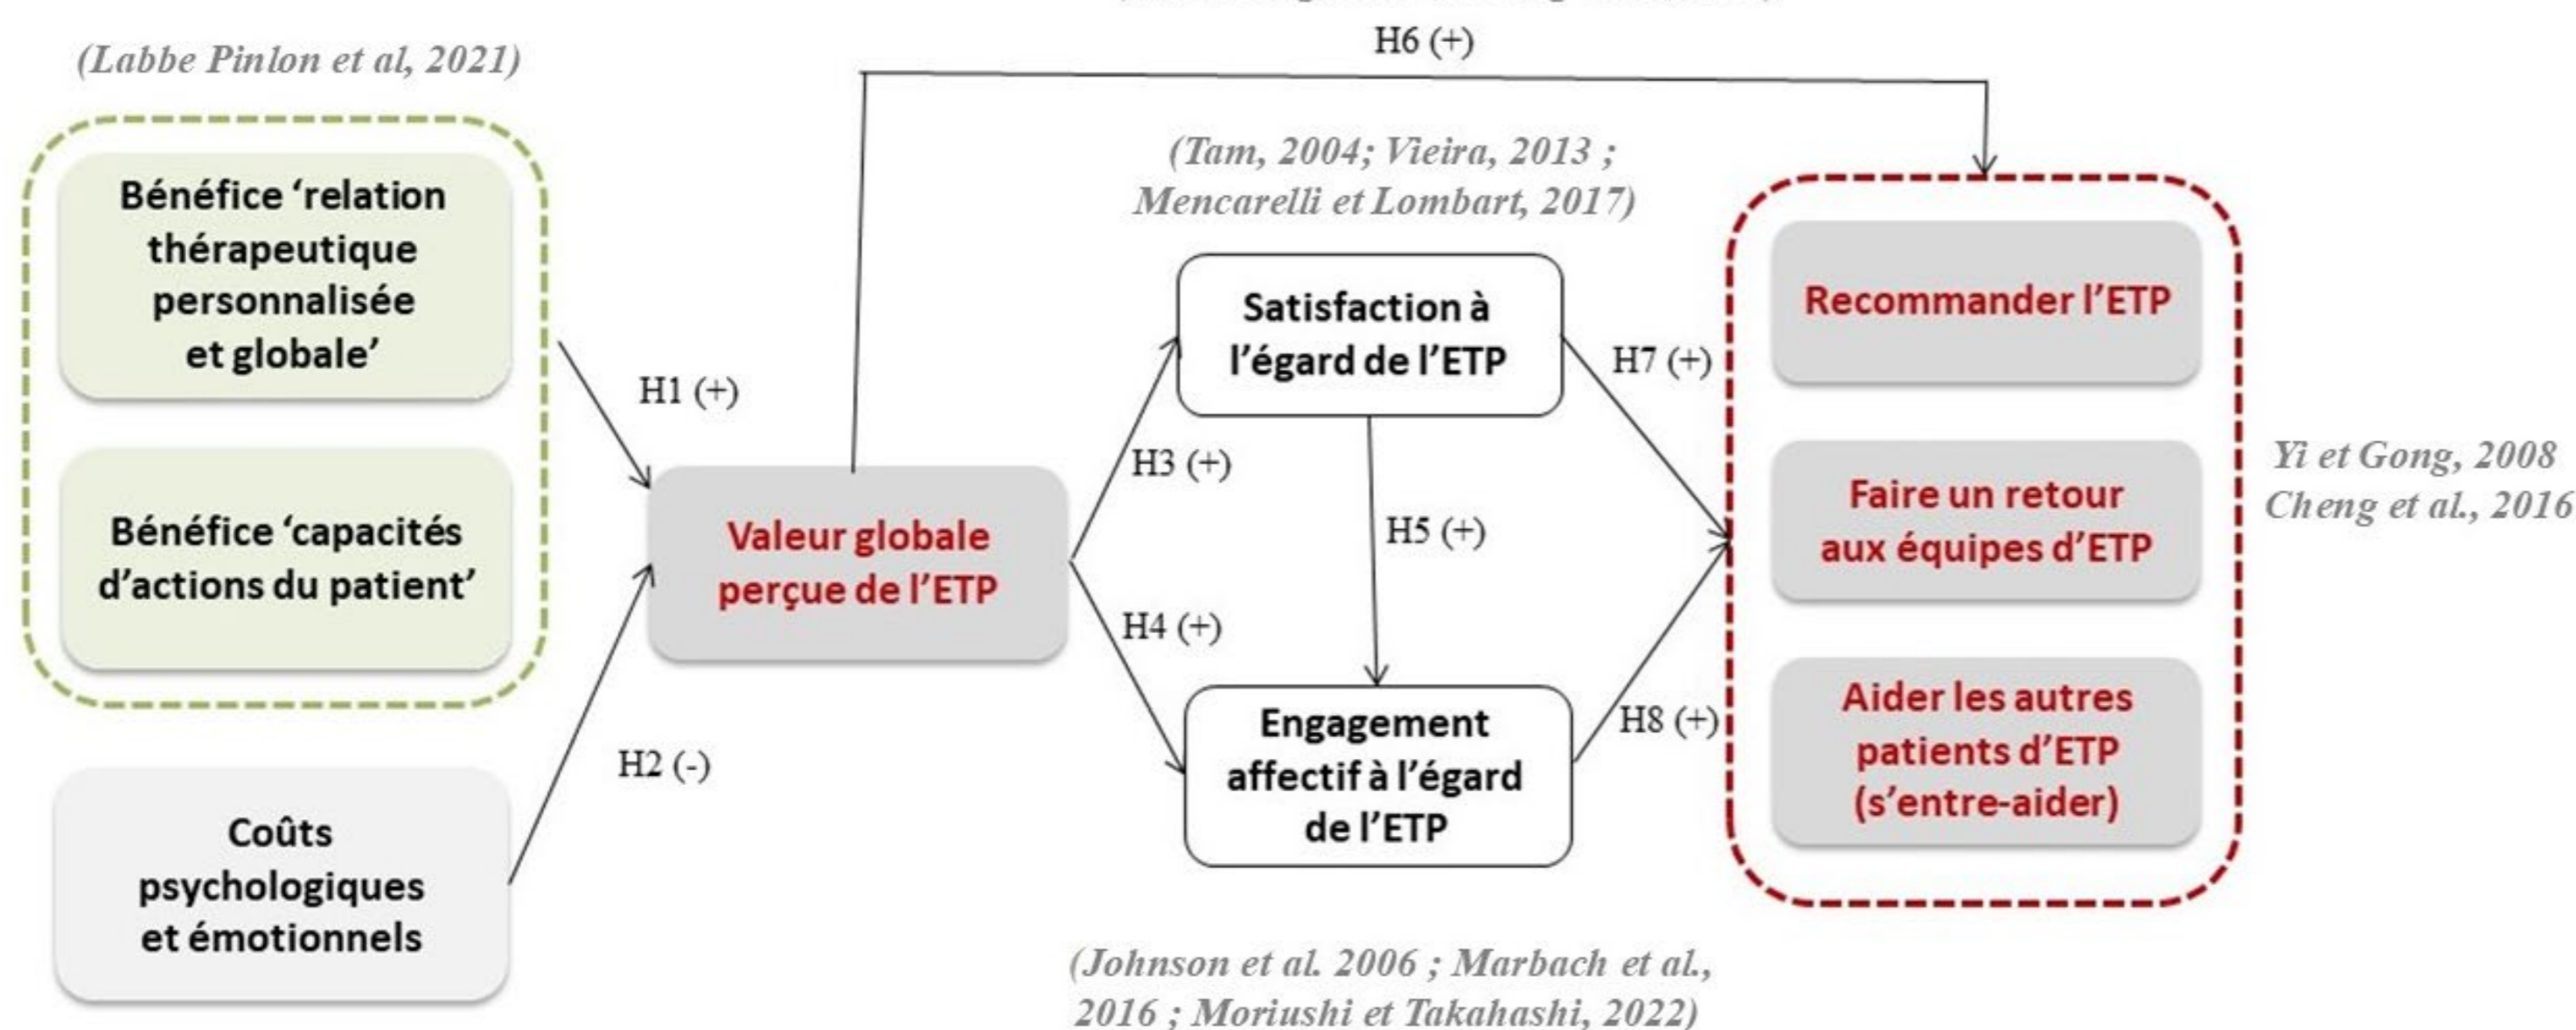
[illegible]

H6 (+)

(Labbe Pinlon et al, 2021)

Bénéfice 'relation thérapeutique personnalisée et globale'

Bénéfice 'capacités d'actions du patient'

Coûts psychologiques et émotionnels

H1 (+)

H2 (-)

Valeur globale perçue de l'ETP

(Tam, 2004; Vieira, 2013 ; Mencarelli et Lombart, 2017)

H3 (+)

H4 (+)

Satisfaction à l'égard de l'ETP

H5 (+)

Engagement affectif à l'égard de l'ETP

(Johnson et al. 2006 ; Marbach et al., 2016 ; Moriushi et Takahashi, 2022)

H7 (+)

H8 (+)

Recommander l'ETP

Faire un retour aux équipes d'ETP

Aider les autres patients d'ETP (s'entre-aider)

Yi et Gong, 2008
Cheng et al., 2016